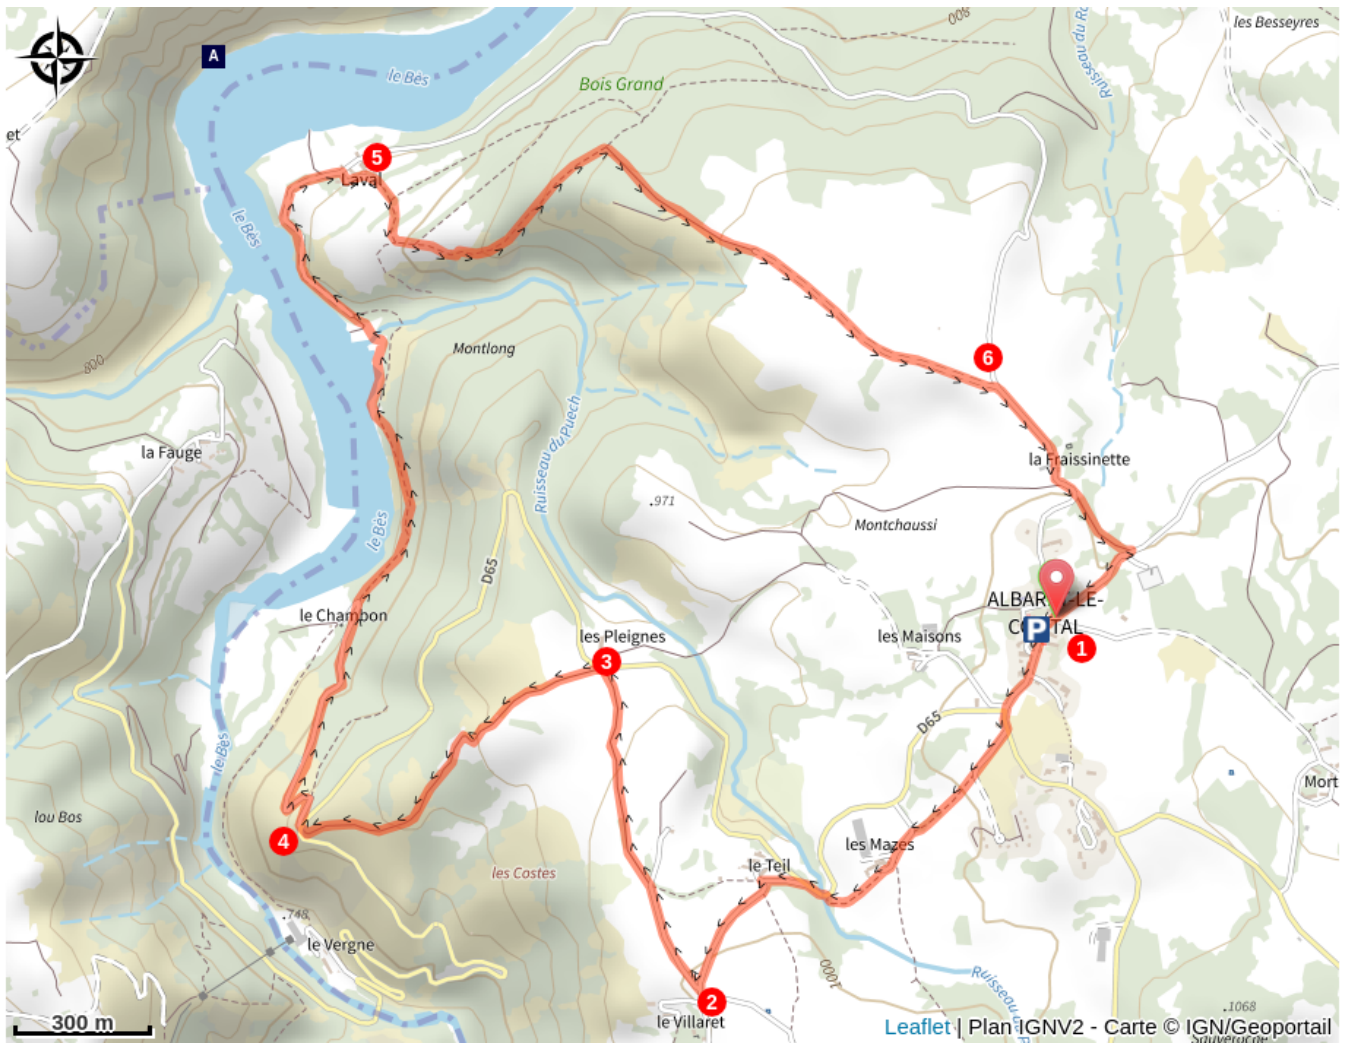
A
le Bès
Bois Grand
900
les Besseyres
Ruisseau du R
et
5
Laval
le Bès
800
Montlong
6
Ruisseau du Puech
la Fauge
la Fraissinette
.971
Montchaussi
le Bès
D65
ALBAR LE-
C TAL
le Champon
les Pleignes
les Maisons
1
3
D65
Mort
le Bès
lou Bos
4
les Mazes
le Teil
les Costes
.748
le Vergne
1000
Ruisseau
2
300 m
le Villaret
.1068
Leaflet | Plan IGNV2 - Carte © IGN/Geoportail